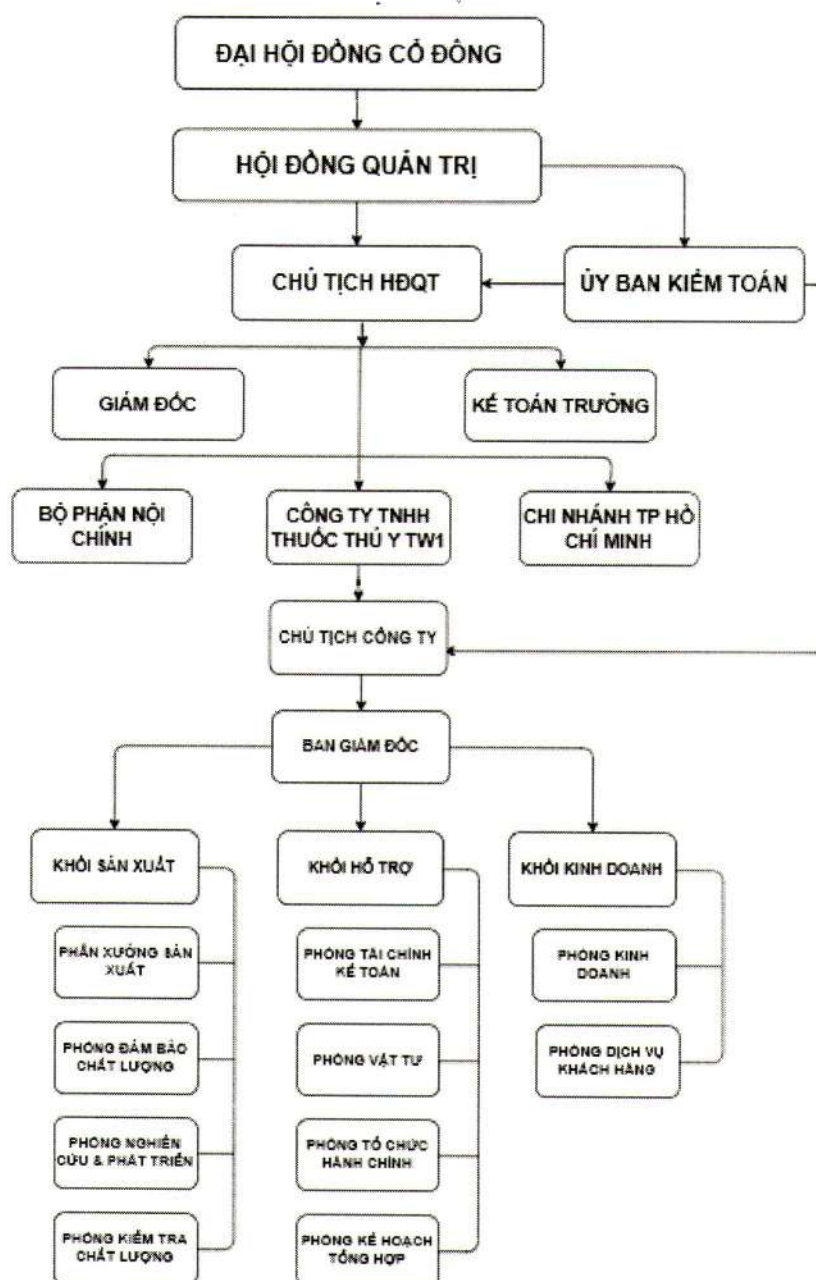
ĐẠI HỘI ĐỒNG CỔ ĐÔNG

HỘI ĐỒNG QUẢN TRỊ

CHỦ TỊCH HĐQT

ỦY BAN KIỂM TOÁN

GIÁM ĐỐC

KẾ TOÁN TRƯỞNG

BỘ PHẬN NỘI CHÍNH

CÔNG TY TNHH THUỐC THÚ Y TW1

CHI NHÁNH TP HỒ CHÍ MINH

CHỦ TỊCH CÔNG TY

BAN GIÁM ĐỐC

KHỐI SẢN XUẤT

PHÂN XƯỞNG SẢN XUẤT

PHÒNG ĐẢM BẢO CHẤT LƯỢNG

PHÒNG NGHIÊN CỨU & PHÁT TRIỂN

PHÒNG KIỂM TRA CHẤT LƯỢNG

KHỐI HỖ TRỢ

PHÒNG TÀI CHÍNH KẾ TOÁN

PHÒNG VẬT TƯ

PHÒNG TỔ CHỨC HÀNH CHÍNH

PHÒNG KẾ HOẠCH TỔNG HỢP

KHỐI KINH DOANH

PHÒNG KINH DOANH

PHÒNG DỊCH VỤ KHÁCH HÀNG